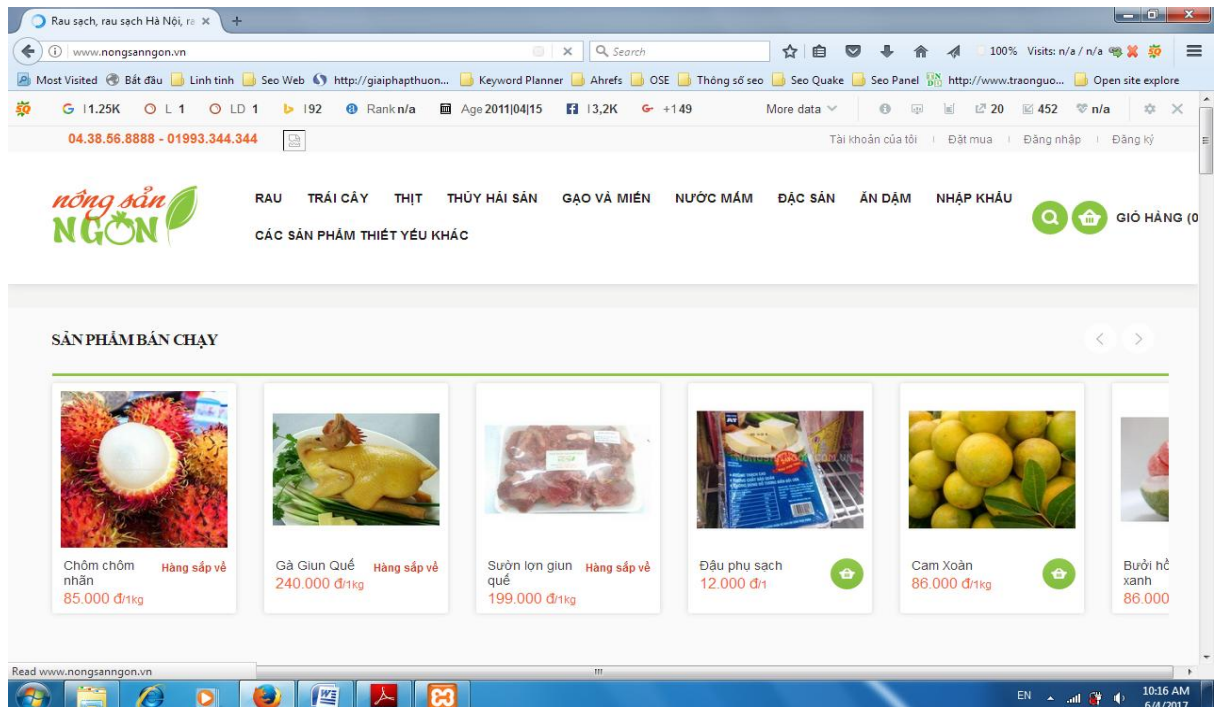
Rau sạch, rau sạch Hà Nội, ra ×

www.nongsanngon.vn

Search

100% Visits: n/a / n/a

Most Visited Bắt đầu Linh tinh Seo Web http://giaiphapthuon... Keyword Planner Ahrefs OSE Thông số seo Seo Quake Seo Panel http://www.traonguo... Open site explore

G 1.25K L 1 LD 1 92 Rank n/a Age 2011|04|15 3,2K +149 More data 20 452 n/a

04.38.56.8888 - 01993.344.344

Tài khoản của tôi | Đặt mua | Đăng nhập | Đăng ký

nông sản NGON

RAU TRÁI CÂY THỊT THỦY HẢI SẢN GẠO VÀ MIẾN NƯỚC MẮM ĐẶC SẢN ĂN DẶM NHẬP KHẨU CÁC SẢN PHẨM THIẾT YẾU KHÁC

GIỎ HÀNG (0

SẢN PHẨM BÁN CHẠY

Chôm chôm nhãn Hàng sắp về 85.000 đ/1kg

Gà Giun Quế Hàng sắp về 240.000 đ/1kg

Sườn lợn giun quế Hàng sắp về 199.000 đ/1kg

Đậu phụ sạch 12.000 đ/1

Cam Xoàn 86.000 đ/1kg

Bưởi hồ xanh 86.000

Read www.nongsanngon.vn

EN 10:16 AM 6/4/2017